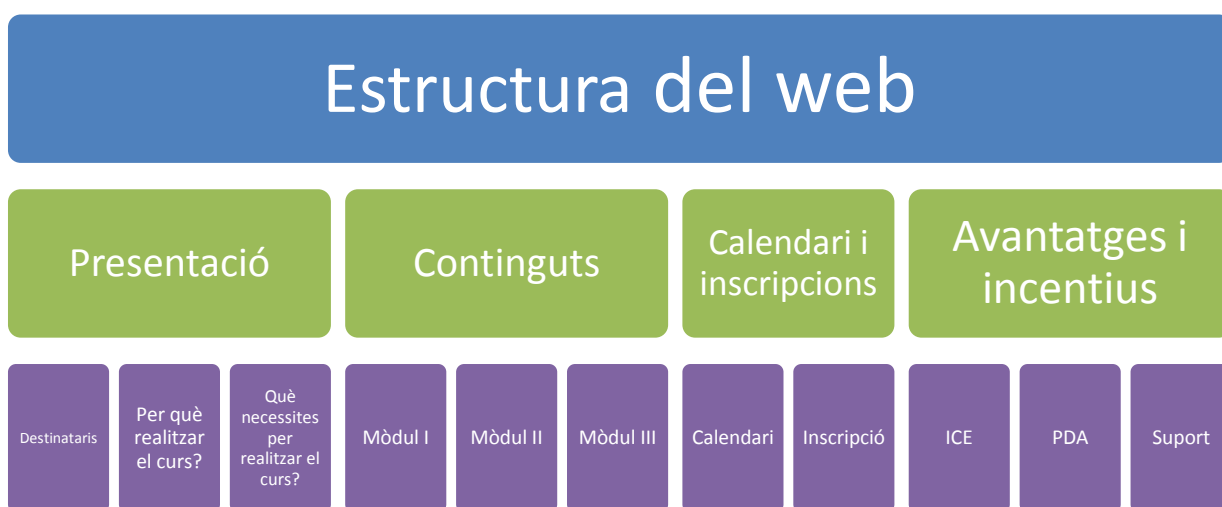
Estructura del web

Presentació

Continguts

Calendari i inscripcions

Avantatges i incentius

Destinataris

Per què realitzar el curs?

Què necessites per realitzar el curs?

Mòdul I

Mòdul II

Mòdul III

Calendari

Inscripció

ICE

PDA

Suport